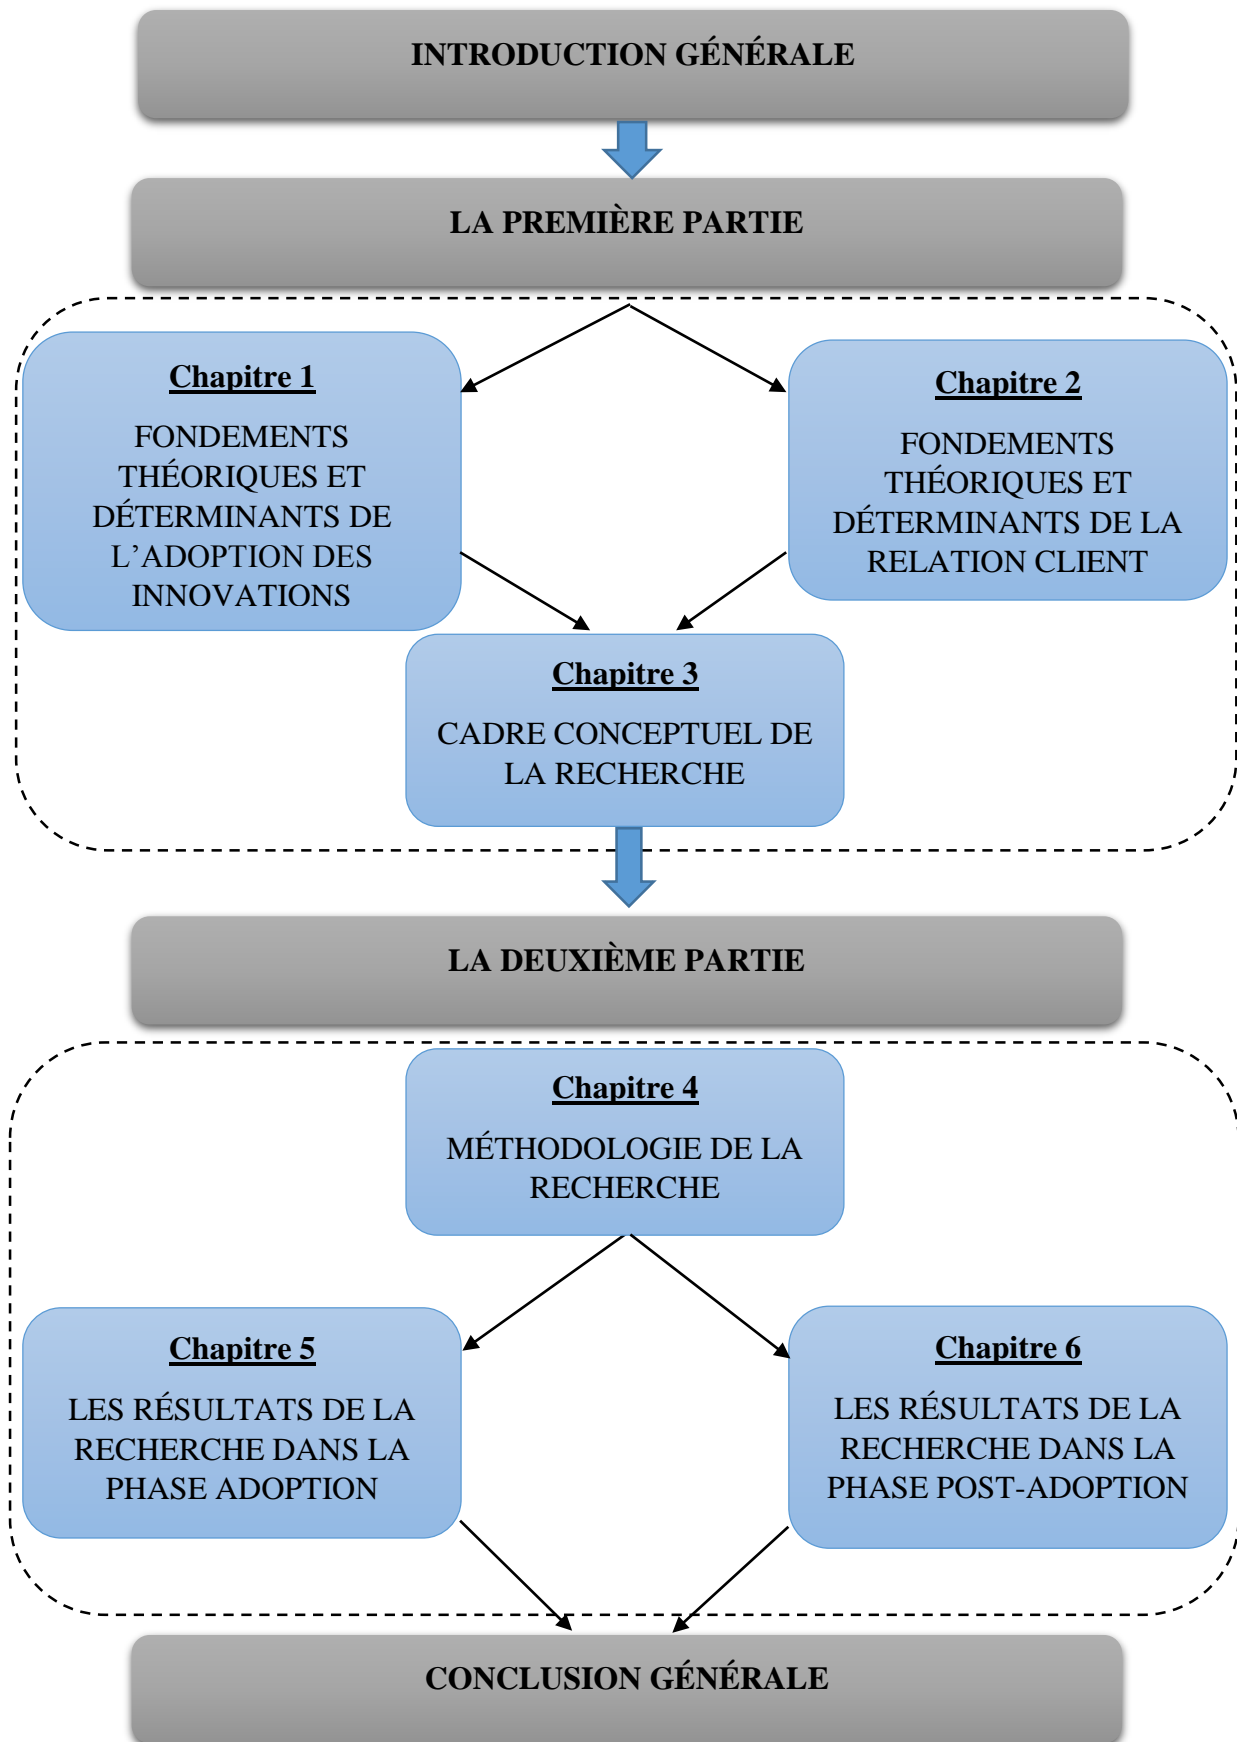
INTRODUCTION GÉNÉRALE

LA PREMIÈRE PARTIE

Chapitre 1

FONDEMENTS THÉORIQUES ET DÉTERMINANTS DE L'ADOPTION DES INNOVATIONS

Chapitre 2

FONDEMENTS THÉORIQUES ET DÉTERMINANTS DE LA RELATION CLIENT

Chapitre 3

CADRE CONCEPTUEL DE LA RECHERCHE

LA DEUXIÈME PARTIE

Chapitre 4

MÉTHODOLOGIE DE LA RECHERCHE

Chapitre 5

LES RÉSULTATS DE LA RECHERCHE DANS LA PHASE ADOPTION

Chapitre 6

LES RÉSULTATS DE LA RECHERCHE DANS LA PHASE POST-ADOPTION

CONCLUSION GÉNÉRALE